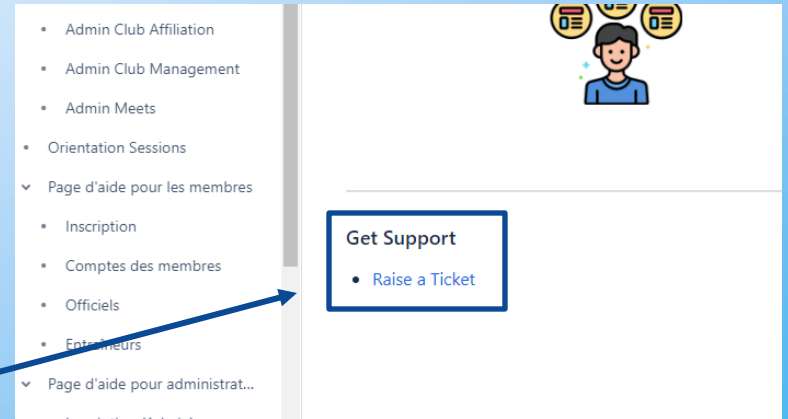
- Admin Club Affiliation
- Admin Club Management
- Admin Meets
- Orientation Sessions
- Page d'aide pour les membres
- Inscription
- Comptes des membres
- Officiels
- Entraîneurs
- Page d'aide pour administrat...

Get Support

- Raise a Ticket